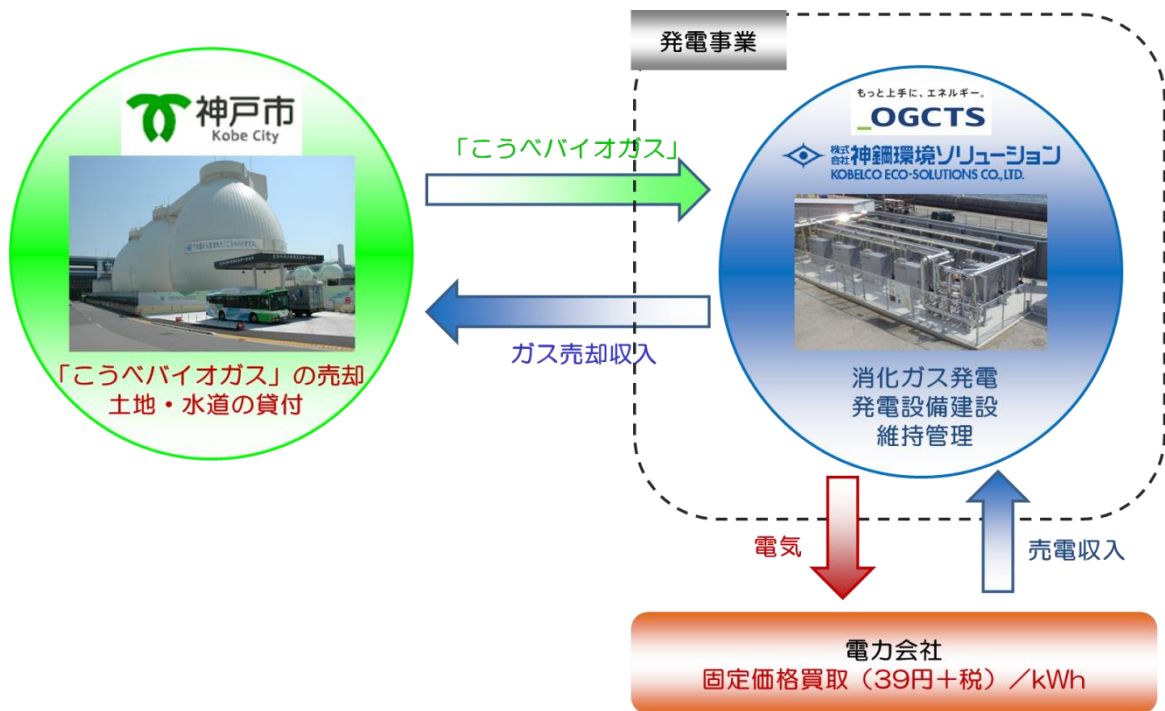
神戸市
Kobe City

「こうべバイオガス」の売却
土地・水道の貸付

「こうべバイオガス」

ガス売却収入

発電事業

もっと上手に、エネルギー。
OGCTS

株式会社神鋼環境ソリューション
KOBELCO ECO-SOLUTIONS CO.,LTD.

消化ガス発電
発電設備建設
維持管理

電気

売電収入

電力会社
固定価格買取（39円＋税）／kWh